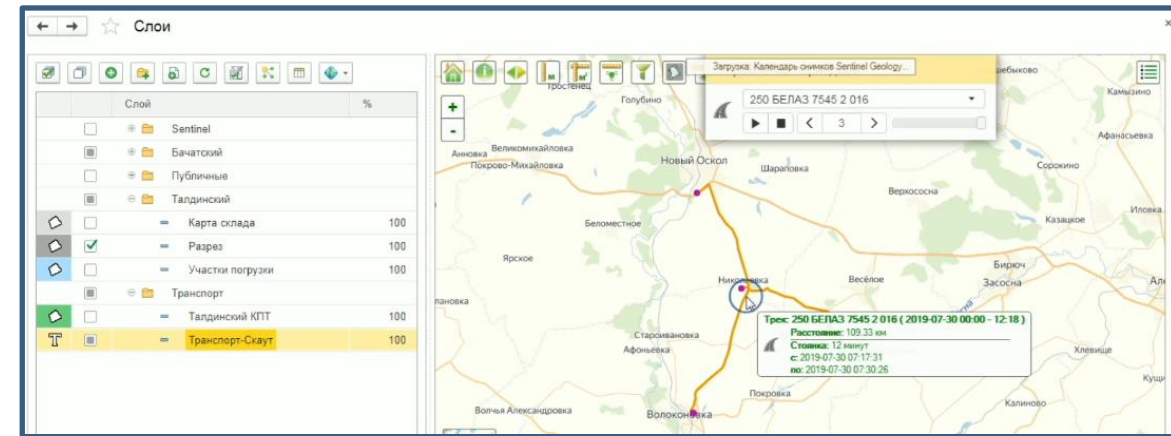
Слои

| | | Слой | % |
|---|---|---|---|
| | | Sentinel | |
| | | Бачатский | |
| | | Публичные | |
| | | Талдинский | |
| | | Карта склада | 100 |
| | ✓ | Разрез | 100 |
| | | Участки погрузки | 100 |
| | | Транспорт | |
| | | Талдинский КПТ | 100 |
| T | | Транспорт-Скаут | 100 |

Загрузка: Календарь снимков Sentinel Geology...

250 БЕЛАЗ 7545 2 016

3

+
-

Тростенец
Голубино
Анновка
Великомихайловка
Покрово-Михайловка
Новый Оскол
Шараповка
Верхососна
Сорокино
Афанасьевка
Камызино
Казацкое
Иловка
Беломестное
Ярское
Никольевка
Весёлое
Бирюч
Засосна
Алі
лановка
Староивановка
Афоньевка
Хлевище
Куш
Покровка
Волчья Александровка
Волоконовка
Калиново
Горбачевка

Трек: 250 БЕЛАЗ 7545 2 016 ( 2019-07-30 00:00 - 12:18 )
Расстояние: 109.33 км
Стоянка: 12 минут
с: 2019-07-30 07:17:31
по: 2019-07-30 07:30:26